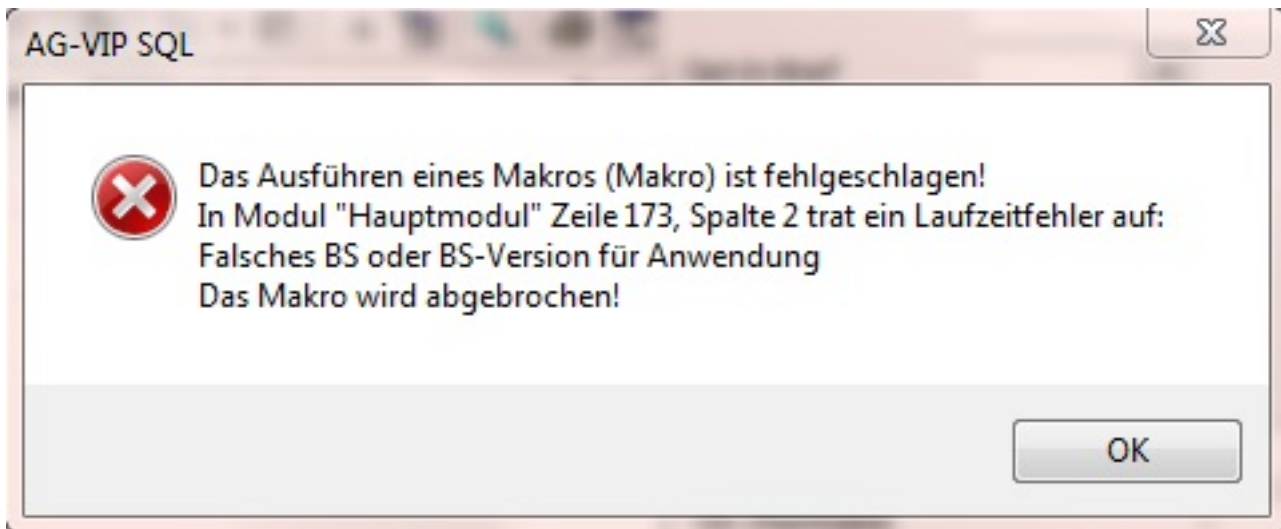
AG-VIP SQL

Das Ausführen eines Makros (Makro) ist fehlgeschlagen!
In Modul "Hauptmodul" Zeile 173, Spalte 2 trat ein Laufzeitfehler auf:
Falsches BS oder BS-Version für Anwendung
Das Makro wird abgebrochen!

OK